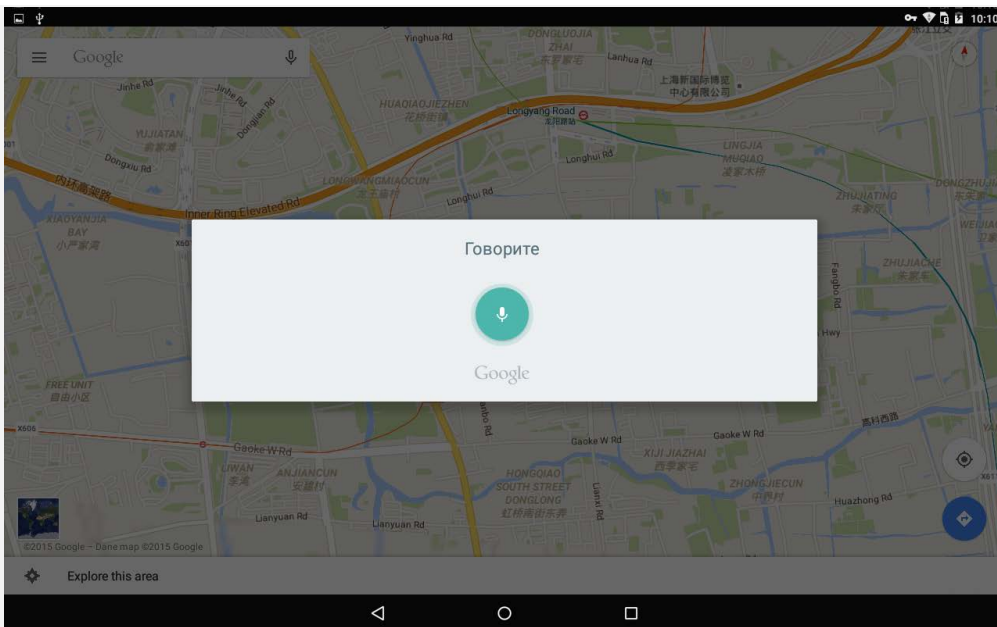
10:10

Google

Говорите

Google

Yinghua Rd
DONGLUJIA ZHAI
东陆家宅
Lanhua Rd
上海新国际博览中心有限公司
Jinhe Rd
HUAQIAOJIEZHEN
花桥街镇
Longyang Road
YUJIATAN
俞家滩
Dongxiu Rd
Longhui Rd
LINGJIA MUQIAO
凌家木桥
内环高架路
LONGWANGMIAOCUN
Longhui Rd
ZHUJIATING
朱家厅
DONGZHUJIA
Inner Ring Elevated Rd
XIAOYANJIA BAY
小严家湾
X601
Fangdian Rd
ZHUJIAZHAI
朱家宅
WEIJIA
Hwy
FREE UNIT
自由小区
X605
Gaoke W Rd
Gaoke W Rd
Gaoke W Rd
XIJI JIAZHAI
西季家宅
高科西路
LIWAN
ANJIANCUN
安建村
HONGQIAO SOUTH STREET DONGLONG
虹桥南街东隆
ZHONGJIECUN
中界村
Huazhong Rd
Lianyuan Rd
Lianyuan Rd
©2015 Google - Data map ©2015 Google

Explore this area